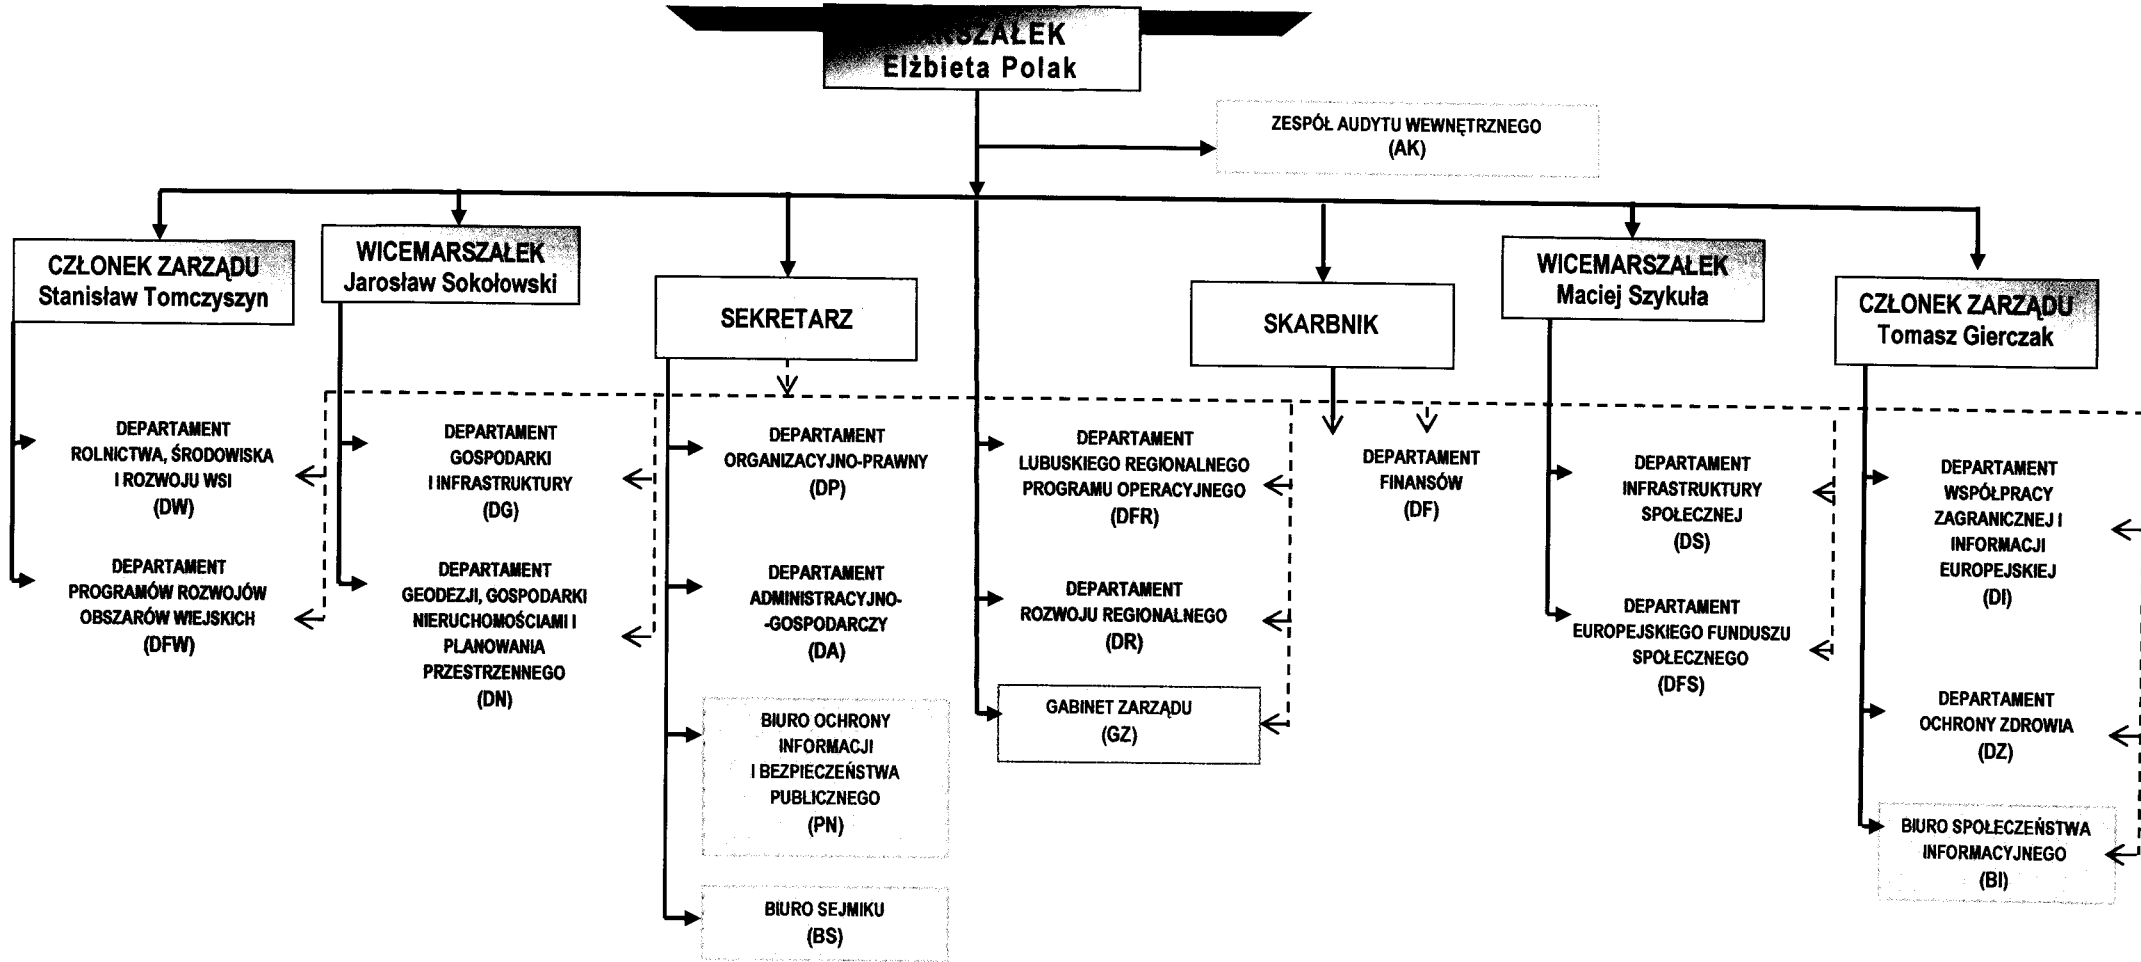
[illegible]RSZAŁEK
Elżbieta Polak

ZESPÓŁ AUDYTU WEWNĘTRZNEGO
(AK)

CZŁONEK ZARZĄDU
Stanisław Tomczyszyn

WICEMARSZAŁEK
Jarosław Sokołowski

SEKRETARZ

SKARBNIK

WICEMARSZAŁEK
Maciej Szykuła

CZŁONEK ZARZĄDU
Tomasz Gierczak

DEPARTAMENT
ROLNICTWA, ŚRODOWISKA
I ROZWOJU WSI
(DW)

DEPARTAMENT
PROGRAMÓW ROZWOJÓW
OBSZARÓW WIEJSKICH
(DFW)

DEPARTAMENT
GOSPODARKI
I INFRASTRUKTURY
(DG)

DEPARTAMENT
GEODEZJI, GOSPODARKI
NIERUCHOMOŚCIAMI I
PLANOWANIA
PRZESTRZENNEGO
(DN)

DEPARTAMENT
ORGANIZACYJNO-PRAWNY
(DP)

DEPARTAMENT
ADMINISTRACYJNO-
-GOSPODARCZY
(DA)

BIURO OCHRONY
INFORMACJI
I BEZPIECZEŃSTWA
PUBLICZNEGO
(PN)

BIURO SEJMIKU
(BS)

DEPARTAMENT
LUBUSKIEGO REGIONALNEGO
PROGRAMU OPERACYJNEGO
(DFR)

DEPARTAMENT
ROZWOJU REGIONALNEGO
(DR)

GABINET ZARZĄDU
(GZ)

DEPARTAMENT
FINANSÓW
(DF)

DEPARTAMENT
INFRASTRUKTURY
SPOŁECZNEJ
(DS)

DEPARTAMENT
EUROPEJSKIEGO FUNDUSZU
SPOŁECZNEGO
(DFS)

DEPARTAMENT
WSPÓŁPRACY
ZAGRANICZNEJ I
INFORMACJI
EUROPEJSKIEJ
(DI)

DEPARTAMENT
OCHRONY ZDROWIA
(DZ)

BIURO SPOŁECZEŃSTWA
INFORMACYJNEGO
(BI)